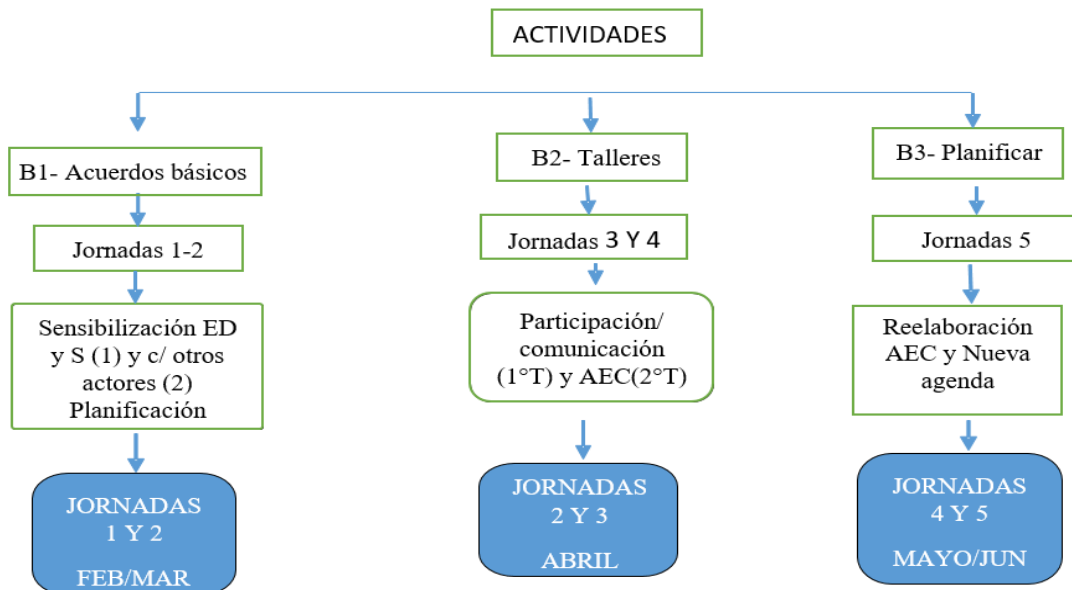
ACTIVIDADES

B1- Acuerdos básicos

Jornadas 1-2

Sensibilización ED y S (1) y c/ otros actores (2) Planificación

JORNADAS 1 Y 2

FEB/MAR

B2- Talleres

Jornadas 3 Y 4

Participación/ comunicación (1°T) y AEC(2°T)

JORNADAS 2 Y 3

ABRIL

B3- Planificar

Jornadas 5

Reelaboración AEC y Nueva agenda

JORNADAS 4 Y 5

MAYO/JUN